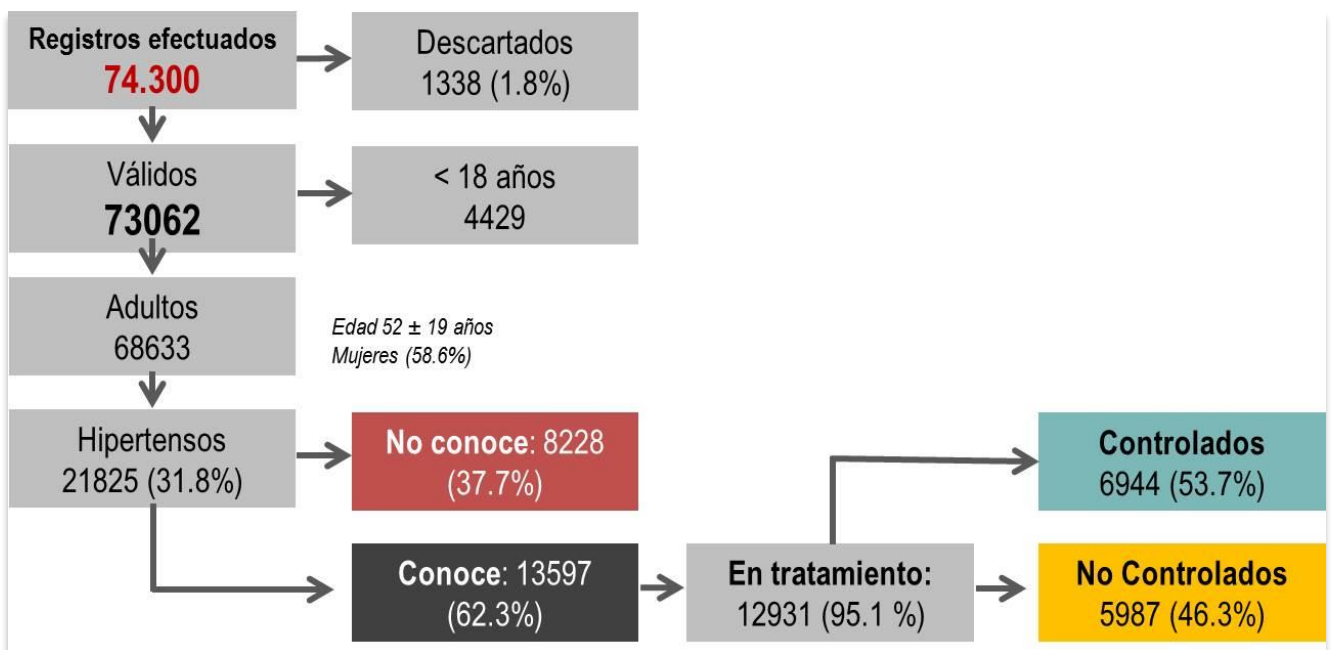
Registros efectuados
74.300

Descartados
1338 (1.8%)

Válidos
73062

< 18 años
4429

Adultos
68633

Edad 52 ± 19 años
Mujeres (58.6%)

Hipertensos
21825 (31.8%)

No conoce: 8228
(37.7%)

Controlados
6944 (53.7%)

Conoce: 13597
(62.3%)

En tratamiento:
12931 (95.1 %)

No Controlados
5987 (46.3%)